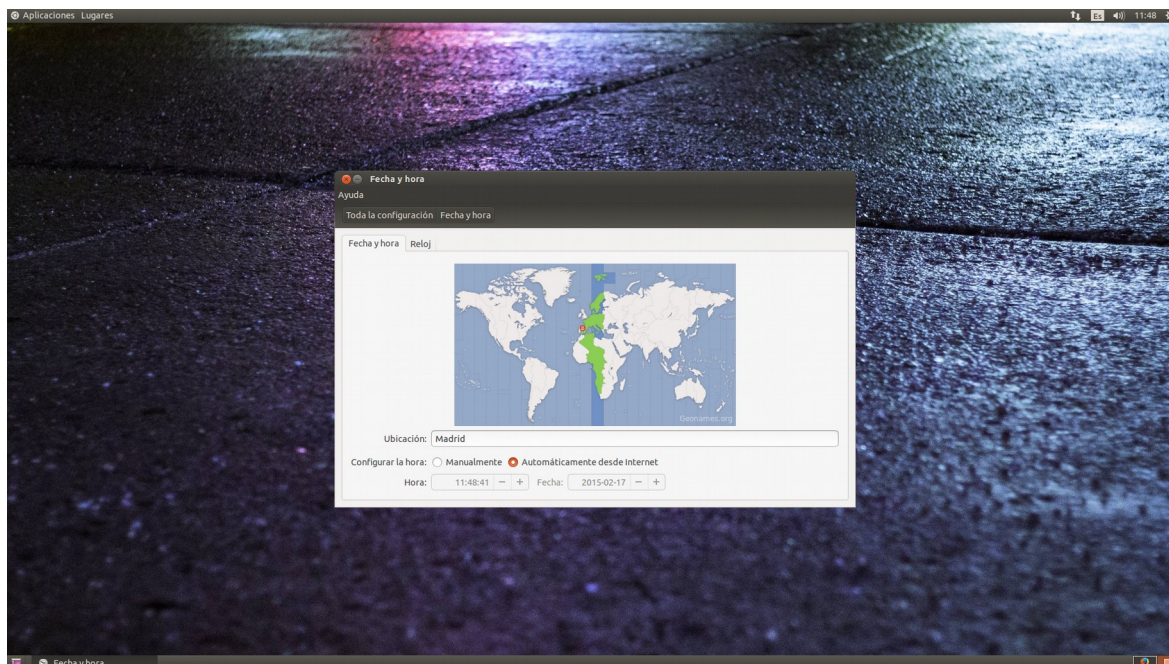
Aplicaciones Lugares

Es 11:48

Fecha y hora

Ayuda

Toda la configuración Fecha y hora

Fecha y hora Reloj

Geonames.org

Ubicación: Madrid

Configurar la hora: Manualmente Automáticamente desde Internet

Hora: 11:48:41 − + Fecha: 2015-02-17 − +

Fecha y hora